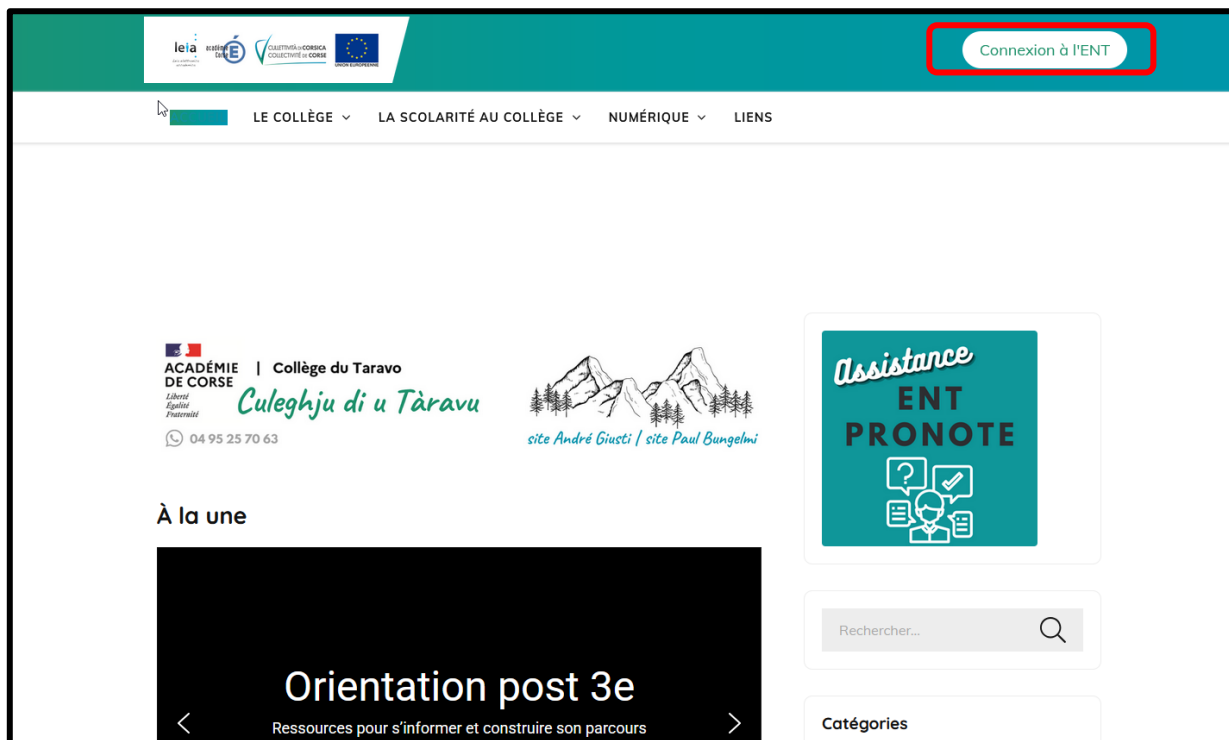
leia académie Corse
COLLETTIVITÀ DI CORSICA COLLECTIVITÉ DE CORSE
UNION EUROPÉENNE

Connexion à l'ENT

LE COLLÈGE
LA SCOLARITÉ AU COLLÈGE
NUMÉRIQUE
LIENS

ACADÉMIE DE CORSE
Liberté
Égalité
Fraternité
| Collège du Taravo
Culeghju di u Tàravu
04 95 25 70 63
site André Giusti / site Paul Bungelmi

À la une

Orientation post 3e
Ressources pour s'informer et construire son parcours

Assistance ENT PRONOTE

Rechercher...

Catégories